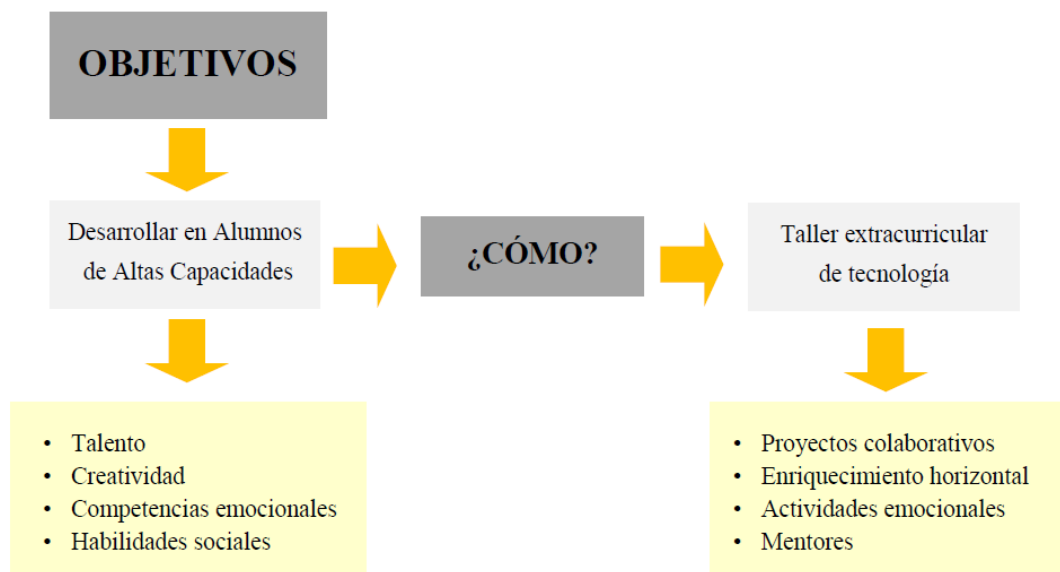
OBJETIVOS

Desarrollar en Alumnos de Altas Capacidades

¿CÓMO?

Taller extracurricular de tecnología

- Talento
- Creatividad
- Competencias emocionales
- Habilidades sociales

- Proyectos colaborativos
- Enriquecimiento horizontal
- Actividades emocionales
- Mentores